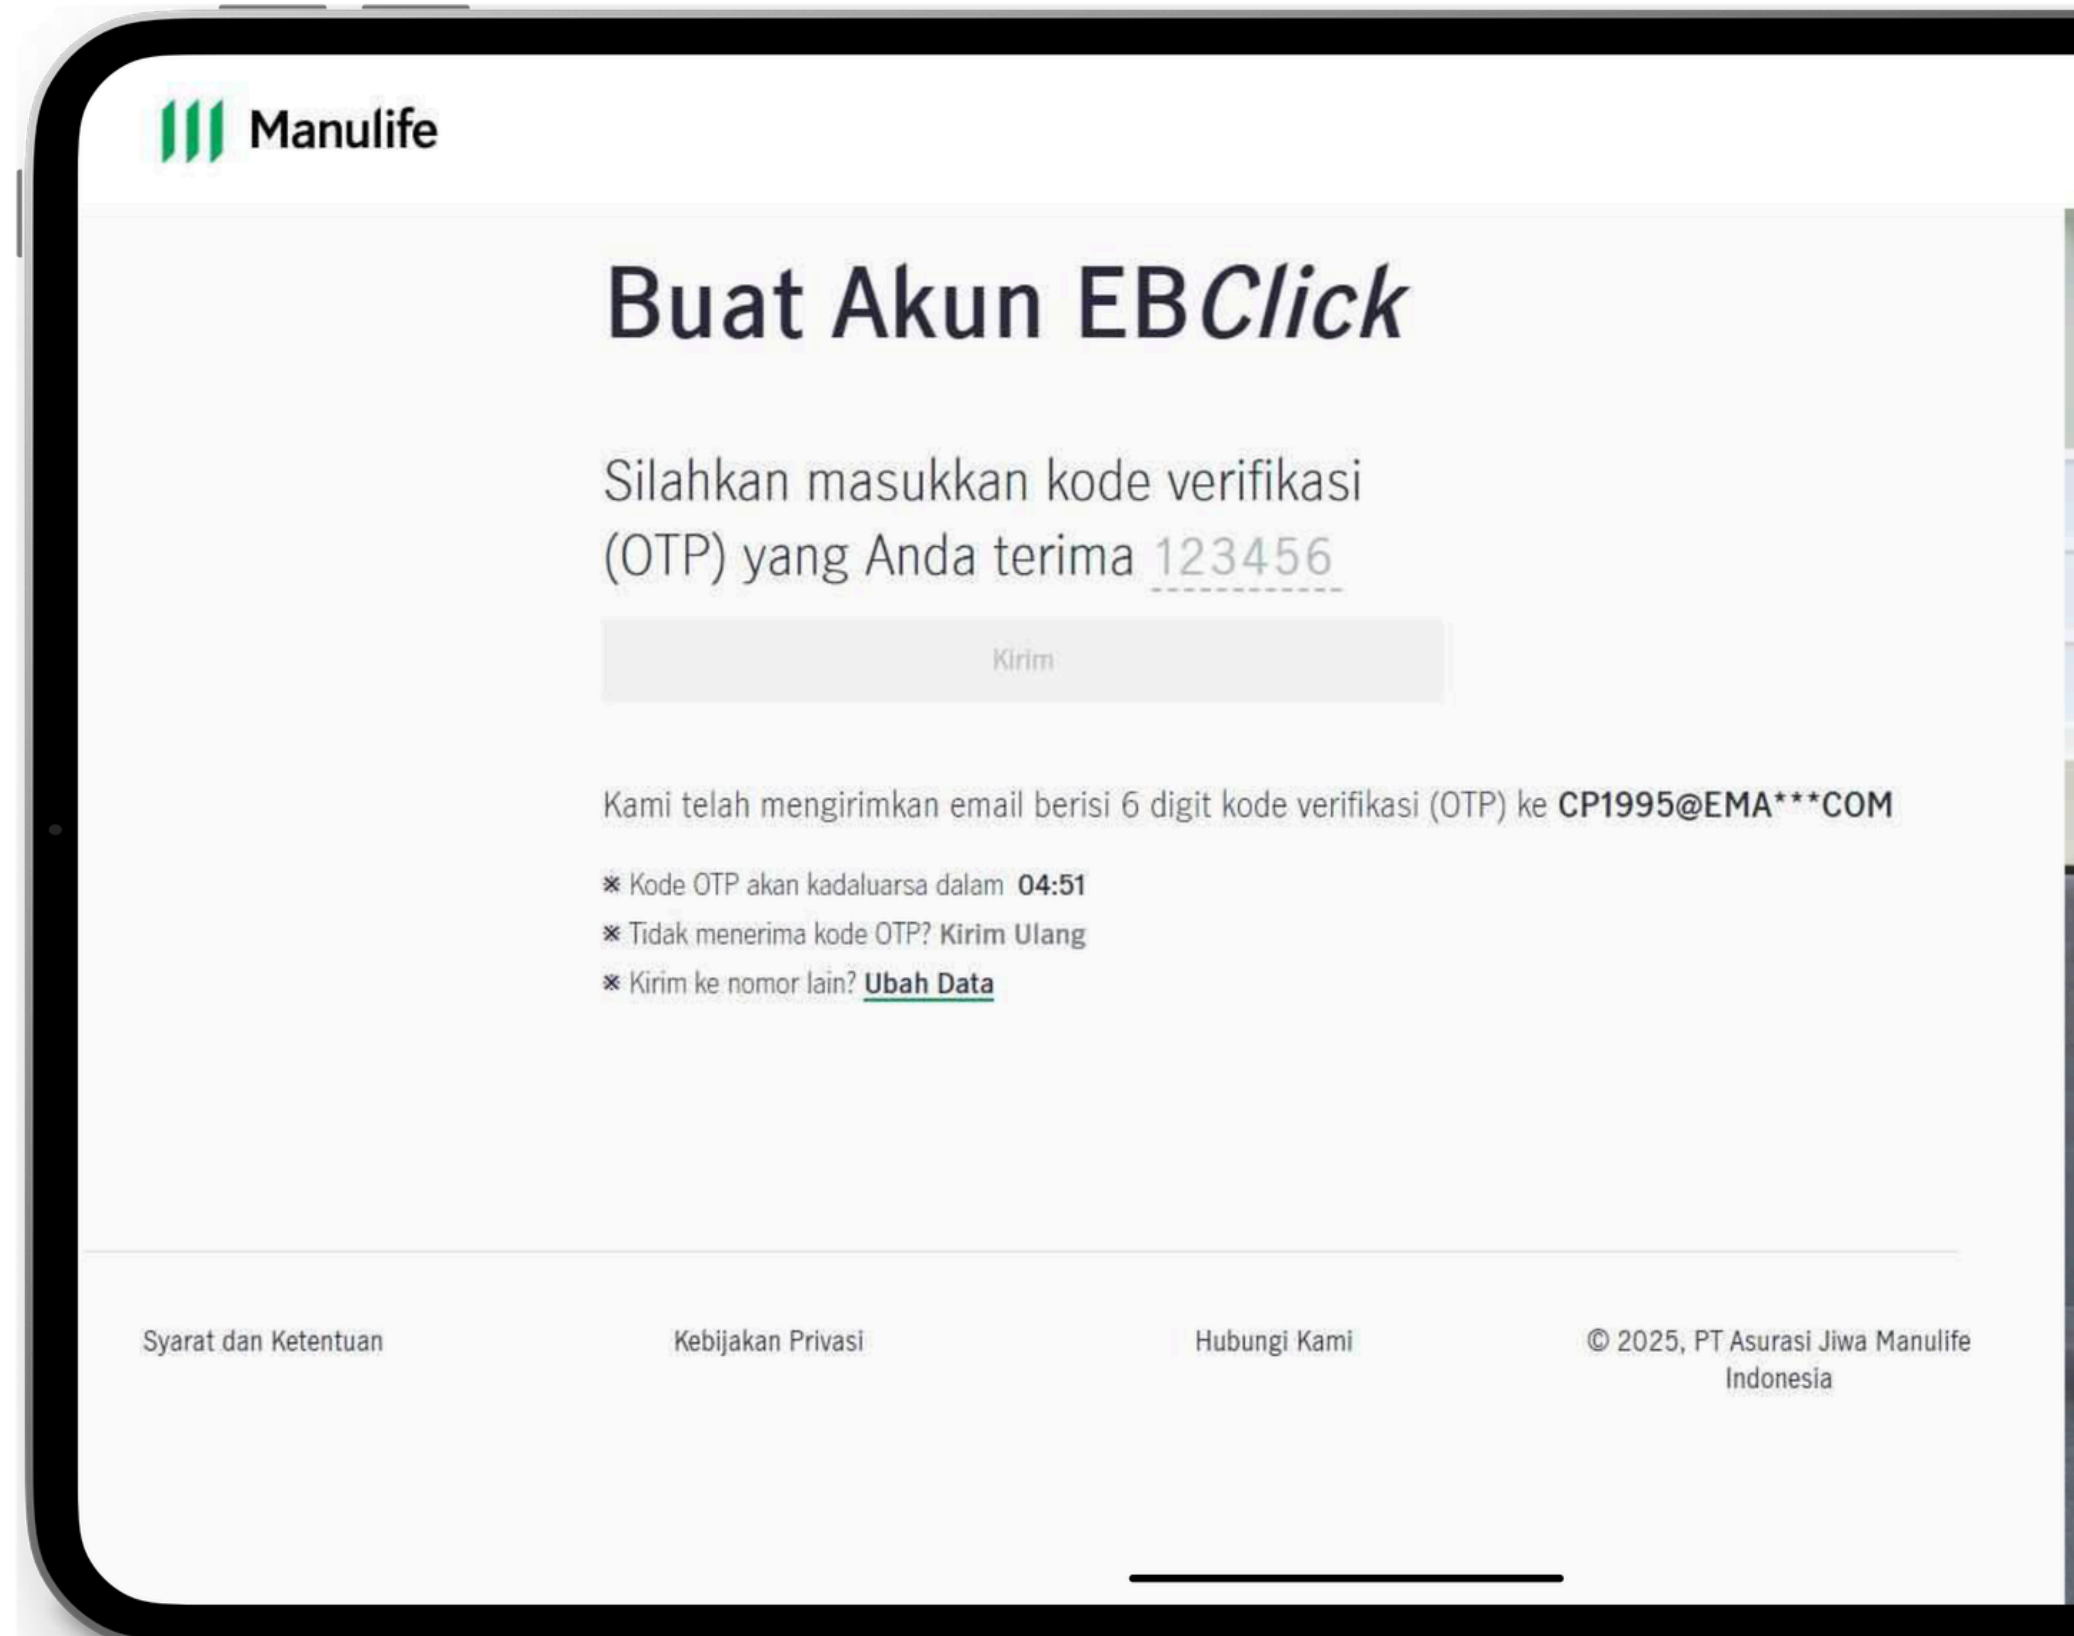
Manulife

Buat Akun EBClick

Silahkan masukkan kode verifikasi (OTP) yang Anda terima 123456

Kirim

Kami telah mengirimkan email berisi 6 digit kode verifikasi (OTP) ke CP1995@EMA***COM

※ Kode OTP akan kadaluarsa dalam 04:51
※ Tidak menerima kode OTP? Kirim Ulang
※ Kirim ke nomor lain? Ubah Data

Syarat dan Ketentuan

Kebijakan Privasi

Hubungi Kami

© 2025, PT Asurasi Jiwa Manulife Indonesia